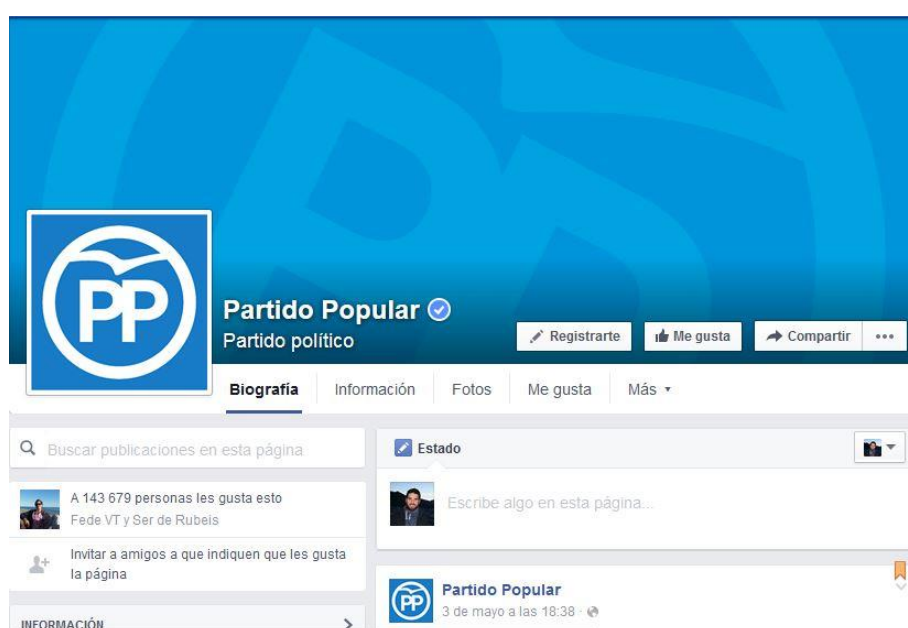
PP

Partido Popular

Partido político

Registrarte

Me gusta

Compartir

...

Biografía

Información

Fotos

Me gusta

Más

Buscar publicaciones en esta página

A 143 679 personas les gusta esto

Fede VT y Ser de Rubeis

Invitar a amigos a que indiquen que les gusta la página

INFORMACIÓN

Estado

Escribe algo en esta página...

PP

Partido Popular

3 de mayo a las 18:38 ·